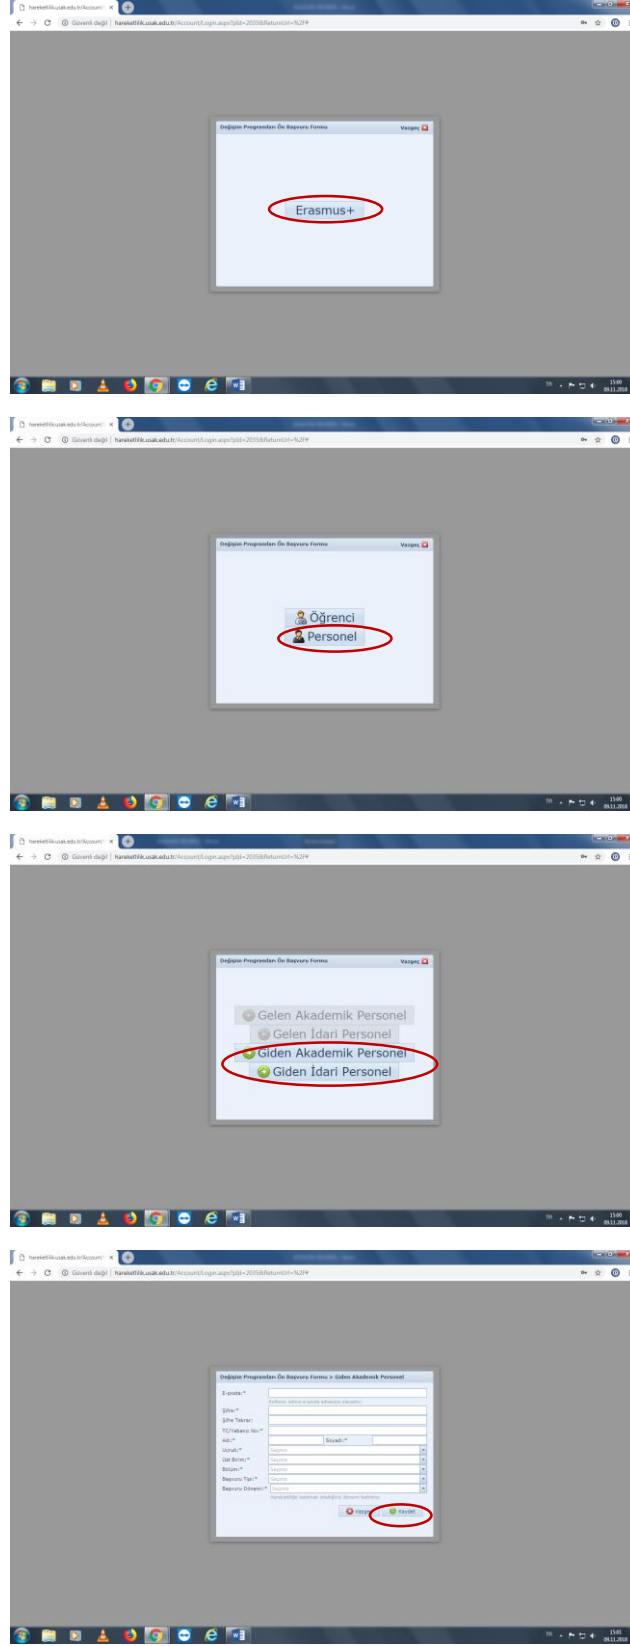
hareketlilik.usak.edu.tr/Account/ ×

Güvenli değil | hareketlilik.usak.edu.tr/Account/Login.aspx?pId=2035&ReturnUrl=%2F#

Değişim Programları Ön Başvuru Formu Vazgeç

Erasmus+

15:00 09.11.2018

hareketlilik.usak.edu.tr/Account/ ×

Güvenli değil | hareketlilik.usak.edu.tr/Account/Login.aspx?pId=2035&ReturnUrl=%2F#

Değişim Programları Ön Başvuru Formu Vazgeç

Öğrenci

Personel

15:00 09.11.2018

hareketlilik.usak.edu.tr/Account/ ×

Güvenli değil | hareketlilik.usak.edu.tr/Account/Login.aspx?pId=2035&ReturnUrl=%2F#

Değişim Programları Ön Başvuru Formu Vazgeç

Gelen Akademik Personel

Gelen İdari Personel

Giden Akademik Personel

Giden İdari Personel

15:00 09.11.2018

hareketlilik.usak.edu.tr/Account/ ×

Güvenli değil | hareketlilik.usak.edu.tr/Account/Login.aspx?pId=2035&ReturnUrl=%2F#

Değişim Programları Ön Başvuru Formu > Giden Akademik Personel

E-posta:*

Kullanıcı adınız e-posta adresiniz olacaktır.

Şifre:*

Şifre Tekrar:

TC/Yabancı No:*

Adı:* Soyadı:*

Unvanı:* Seçiniz

Üst Birim:* Seçiniz

Bölüm:* Seçiniz

Başvuru Tipi:* Seçiniz

Başvuru Dönemi:* Seçiniz

Hareketliliğe katılmak istediğiniz dönemi belirtiniz.

Vazgeç Kaydet

15:01 09.11.2018